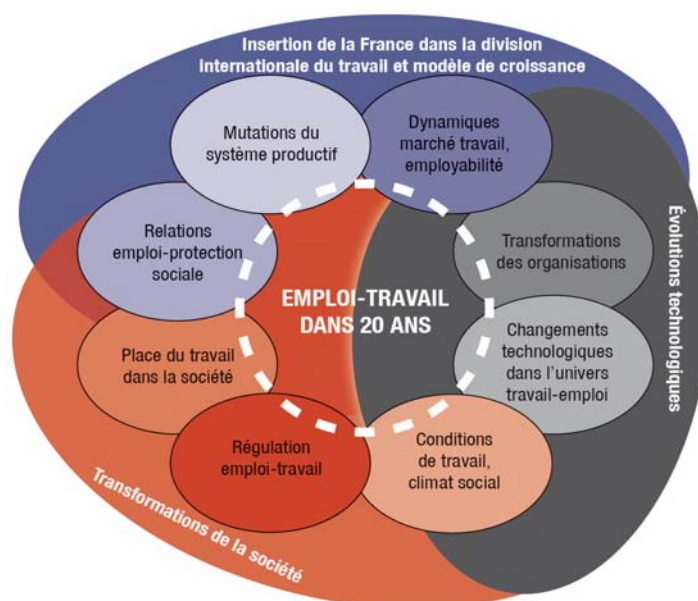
Insertion de la France dans la division internationale du travail et modèle de croissance

Mutations du système productif

Dynamiques marché travail, employabilité

Relations emploi-protection sociale

Transformations des organisations

EMPLOI-TRAVAIL DANS 20 ANS

Évolutions technologiques

Place du travail dans la société

Changements technologiques dans l'univers travail-emploi

Régulation emploi-travail

Conditions de travail, climat social

Transformations de la société